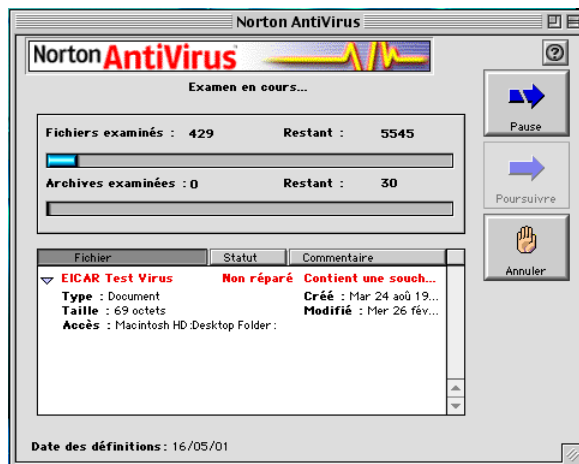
Norton AntiVirus

Norton AntiVirus

?

Examen en cours...

Pause

Fichiers examinés : 429 Restant : 5545

Poursuivre

Archives examinées : 0 Restant : 30

Annuler

| Fichier | Statut | Commentaire |
|---|---|---|
| EICAR Test Virus | Non réparé | Contient une souch... |

Type : Document
Taille : 69 octets
Accès : Macintosh HD:Desktop Folder :
Créé : Mar 24 aoû 19...
Modifié : Mer 26 fév...

Date des définitions : 16/05/01